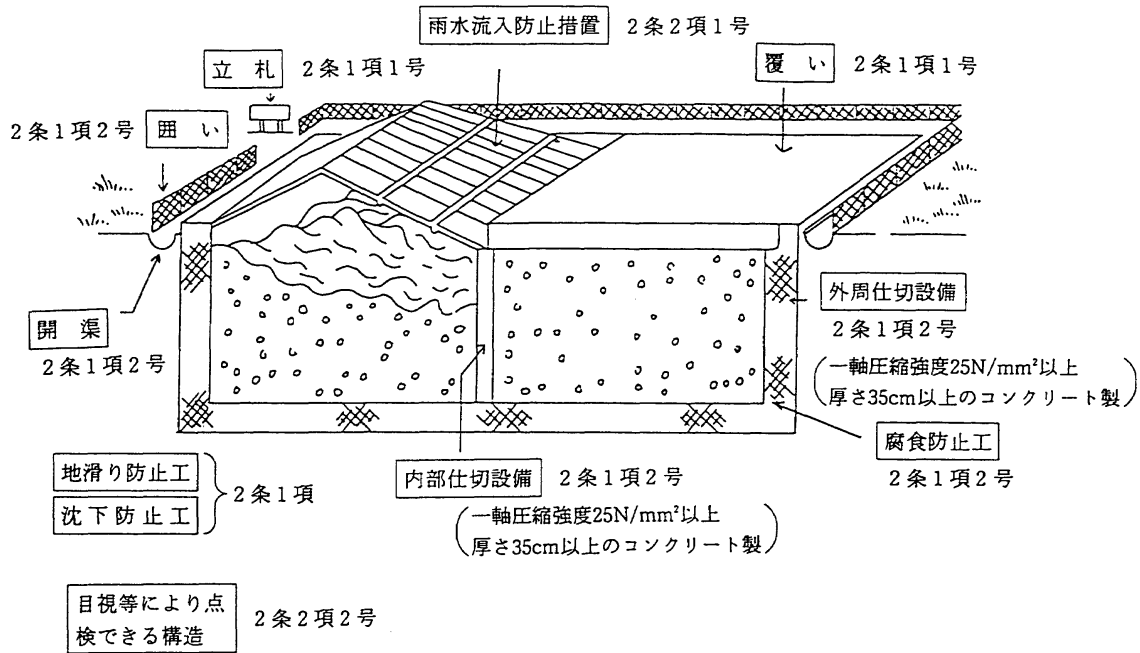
雨水流入防止措置 2条2項1号

立 札 2条1項1号

覆 い 2条1項1号

2条1項2号 囲 い

外周仕切設備 2条1項2号

（一軸圧縮強度25N/mm²以上 厚さ35cm以上のコンクリート製）

開 渠 2条1項2号

腐食防止工 2条1項2号

地滑り防止工

沈下防止工

2条1項

内部仕切設備 2条1項2号

（一軸圧縮強度25N/mm²以上 厚さ35cm以上のコンクリート製）

目視等により点検できる構造 2条2項2号